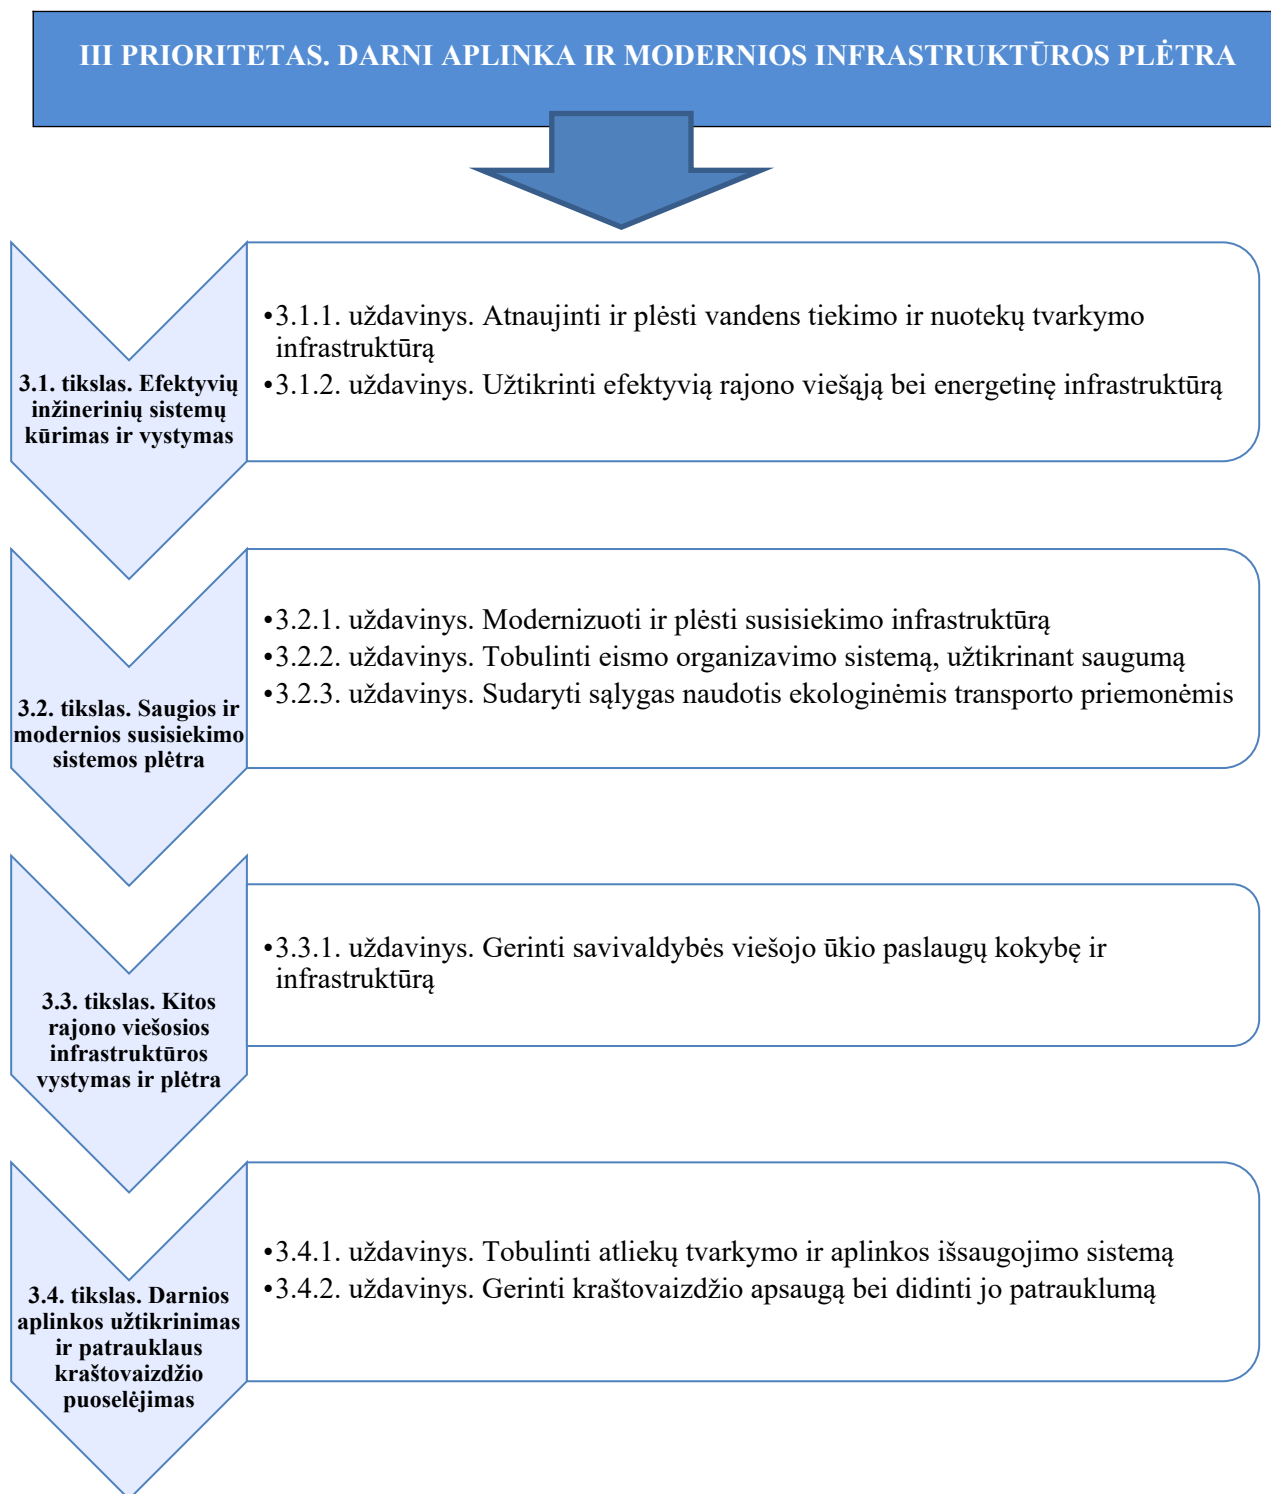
III PRIORITETAS. DARNI APLINKA IR MODERNIOS INFRASTRUKTŪROS PLĖTRA

3.1. tikslas. Efektyvių inžinerinių sistemų kūrimas ir vystymas

•3.1.1. uždavinys. Atnaujinti ir plėsti vandens tiekimo ir nuotekų tvarkymo infrastruktūrą
•3.1.2. uždavinys. Užtikrinti efektyvią rajono viešąją bei energetinę infrastruktūrą

3.2. tikslas. Saugios ir modernios susisiekimo sistemos plėtra

•3.2.1. uždavinys. Modernizuoti ir plėsti susisiekimo infrastruktūrą
•3.2.2. uždavinys. Tobulinti eismo organizavimo sistemą, užtikrinant saugumą
•3.2.3. uždavinys. Sudaryti sąlygas naudotis ekologinėmis transporto priemonėmis

3.3. tikslas. Kitos rajono viešosios infrastruktūros vystymas ir plėtra

•3.3.1. uždavinys. Gerinti savivaldybės viešojo ūkio paslaugų kokybę ir infrastruktūrą

3.4. tikslas. Darnios aplinkos užtikrinimas ir patrauklaus kraštovaizdžio puoselėjimas

•3.4.1. uždavinys. Tobulinti atliekų tvarkymo ir aplinkos išsaugojimo sistemą
•3.4.2. uždavinys. Gerinti kraštovaizdžio apsaugą bei didinti jo patrauklumą